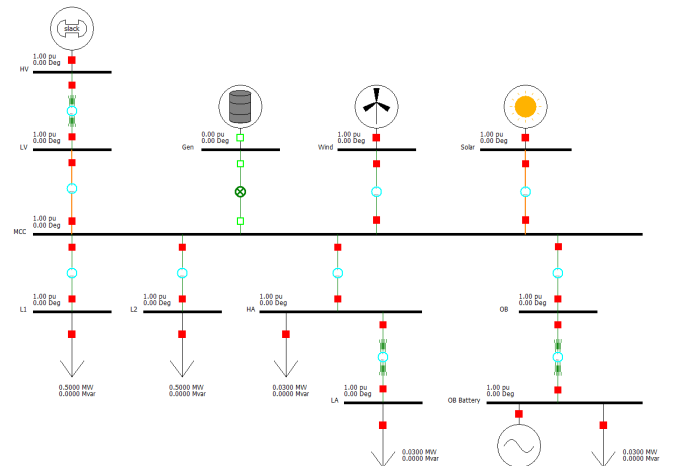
slack

1.00 pu
0.00 Deg
HV

1.00 pu
0.00 Deg
LV

0.00 pu
0.00 Deg
Gen

1.00 pu
0.00 Deg
Wind

1.00 pu
0.00 Deg
Solar

1.00 pu
0.00 Deg
MCC

1.00 pu
0.00 Deg
L1

1.00 pu
0.00 Deg
L2

1.00 pu
0.00 Deg
HA

1.00 pu
0.00 Deg
OB

0.5000 MW
0.0000 Mvar

0.5000 MW
0.0000 Mvar

0.0300 MW
0.0000 Mvar

1.00 pu
0.00 Deg
LA

1.00 pu
0.00 Deg
OB Battery

0.0300 MW
0.0000 Mvar

0.0300 MW
0.0000 Mvar